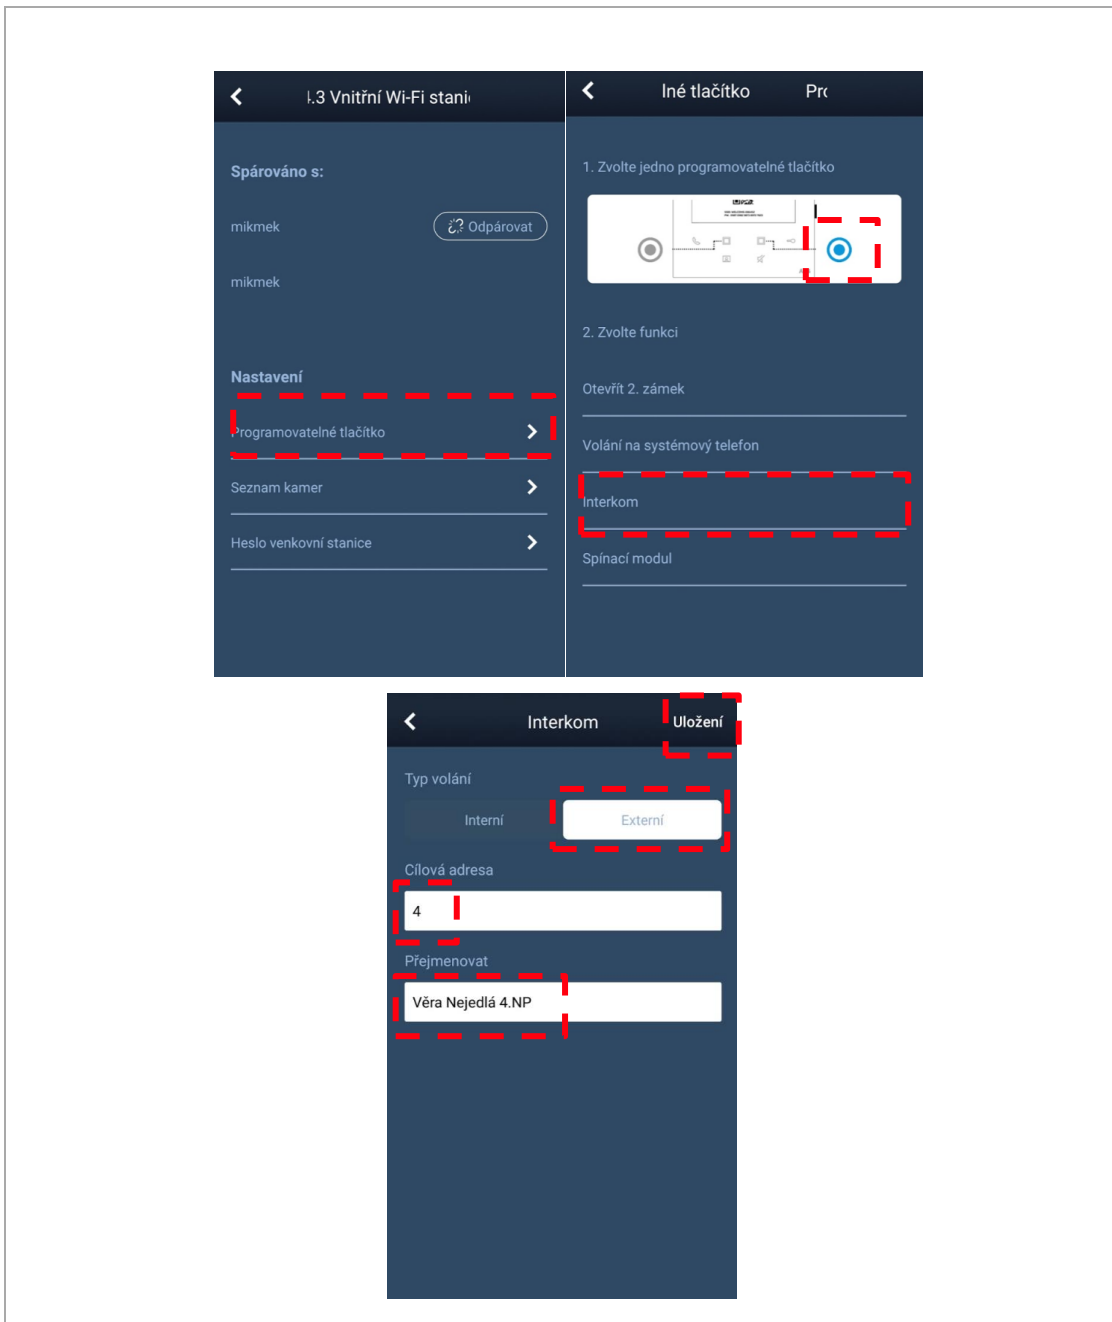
‹ ⁠.3 Vnitřní Wi-Fi stani

Spárováno s:

mikmek

Odpárovat

mikmek

Nastavení

Programovatelné tlačítko ›

Seznam kamer ›

Heslo venkovní stanice ›

‹ Iné tlačítko Pr

1. Zvolte jedno programovatelné tlačítko

2. Zvolte funkci

Otevřít 2. zámek

Volání na systémový telefon

Interkom

Spínací modul

‹ Interkom Uložení

Typ volání

Interní

Externí

Cílová adresa

4

Přejmenovat

Věra Nejedlá 4.NP